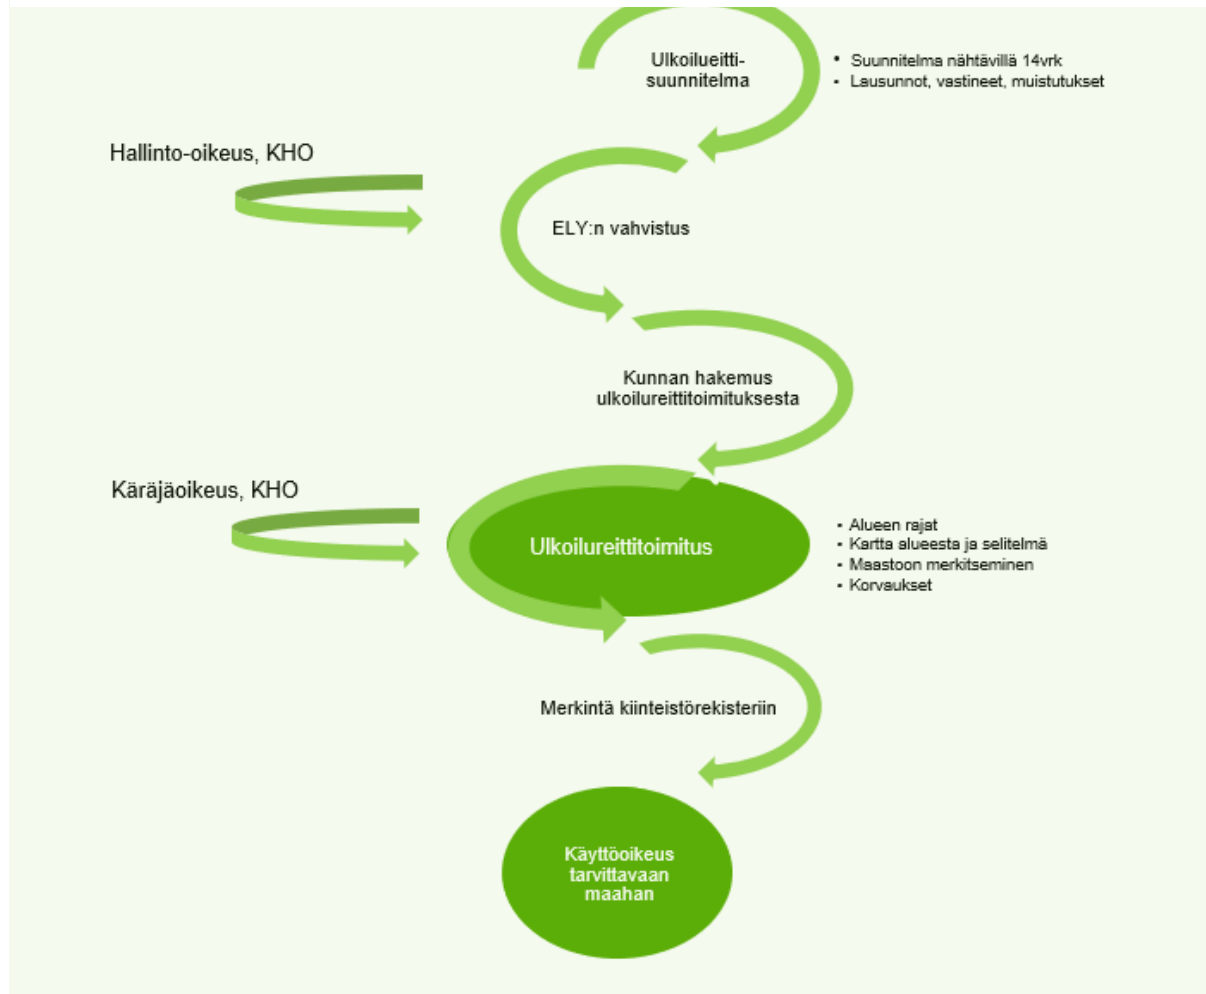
Ulkoilueitti-suunnitelma

• Suunnitelma nähtävillä 14vrk
• Lausunnot, vastineet, muistutukset

Hallinto-oikeus, KHO

ELY:n vahvistus

Kunnan hakemus ulkoilureittitoimituksesta

Käräjäoikeus, KHO

Ulkoilureittitoimitus

• Alueen rajat
• Kartta alueesta ja selitelmä
• Maastoon merkitseminen
• Korvaukset

Merkintä kiinteistörekisteriin

Käyttöoikeus tarvittavaan maahan